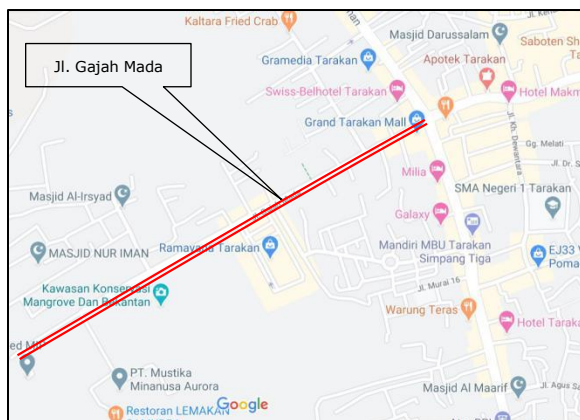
Kaltara Fried Crab
Masjid Darussalam
Saboten Sh
Jl. Gajah Mada
Gramedia Tarakan
Apotek Tarakan
Swiss-Belhotel Tarakan
Hotel Makm
Grand Tarakan Mall
Gg. Melati
Jl. Dr. S
Milia
SMA Negeri 1 Tarakan
Masjid Al-Irsyad
Galaxy
Ramayana Tarakan
Mandiri MBU Tarakan Simpang Tiga
EJ33
Poma
MASJID NUR IMAN
Kawasan Konservasi Mangrove Dan Bekantan
Jl. Mural 16
Warung Teras
Hotel Tarak
ed Mi
PT. Mustika Minanusa Aurora
Restoran LEMAKAN
Google
Masjid Al Maarif
Jl. Agus Sa